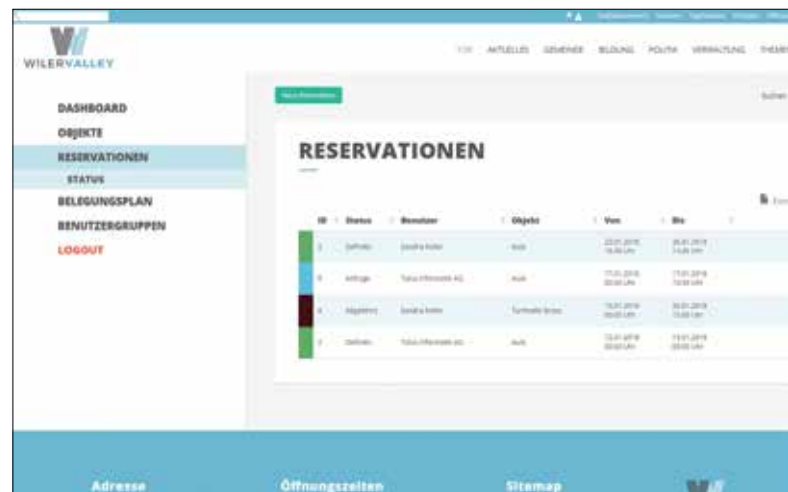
WILERVALLEY

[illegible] AKTUELLES GEMEINDE BILDUNG POLITIK VERWALTUNG THEMEN

DASHBOARD
OBJEKTE
RESERVATIONEN
STATUS
BELEGUNGSPLAN
BENUTZERGRUPPEN
LOGOUT

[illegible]

Suchen

RESERVATIONEN

| ID | Status | Benutzer | Objekt | Von | Bis |
|---|---|---|---|---|---|
| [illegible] | Definitiv | Sandra Keller | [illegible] | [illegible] | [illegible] |
| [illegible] | Anfrage | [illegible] AG | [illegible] | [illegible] | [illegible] |
| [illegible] | Abgelehnt | Sandra Keller | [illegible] | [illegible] | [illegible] |
| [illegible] | Definitiv | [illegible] AG | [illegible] | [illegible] | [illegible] |

Adresse
Öffnungszeiten
Sitemap